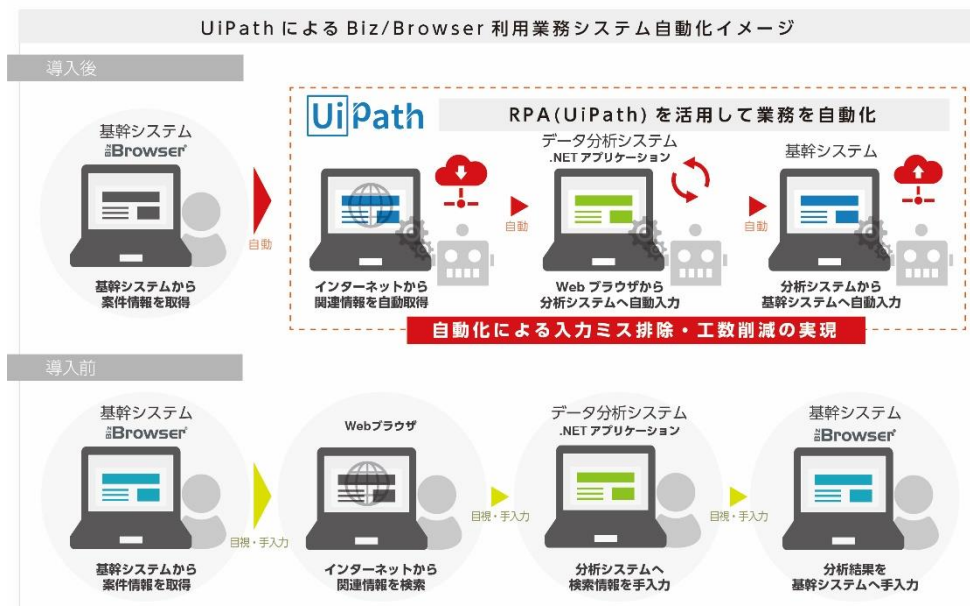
UiPath による Biz/Browser 利用業務システム自動化イメージ

導入後

基幹システム
Biz Browser

基幹システムから
案件情報を取得

自動

UiPath

RPA(UiPath) を活用して業務を自動化

インターネットから
関連情報を自動取得

自動

データ分析システム
.NET アプリケーション

Web ブラウザから
分析システムへ自動入力

自動

基幹システム

分析システムから
基幹システムへ自動入力

自動化による入力ミス排除・工数削減の実現

導入前

基幹システム
Biz Browser

基幹システムから
案件情報を取得

目視・手入力

Webブラウザ

インターネットから
関連情報を検索

目視・手入力

データ分析システム
.NET アプリケーション

分析システムへ
検索情報を手入力

目視・手入力

基幹システム
Biz Browser

分析結果を
基幹システムへ手入力